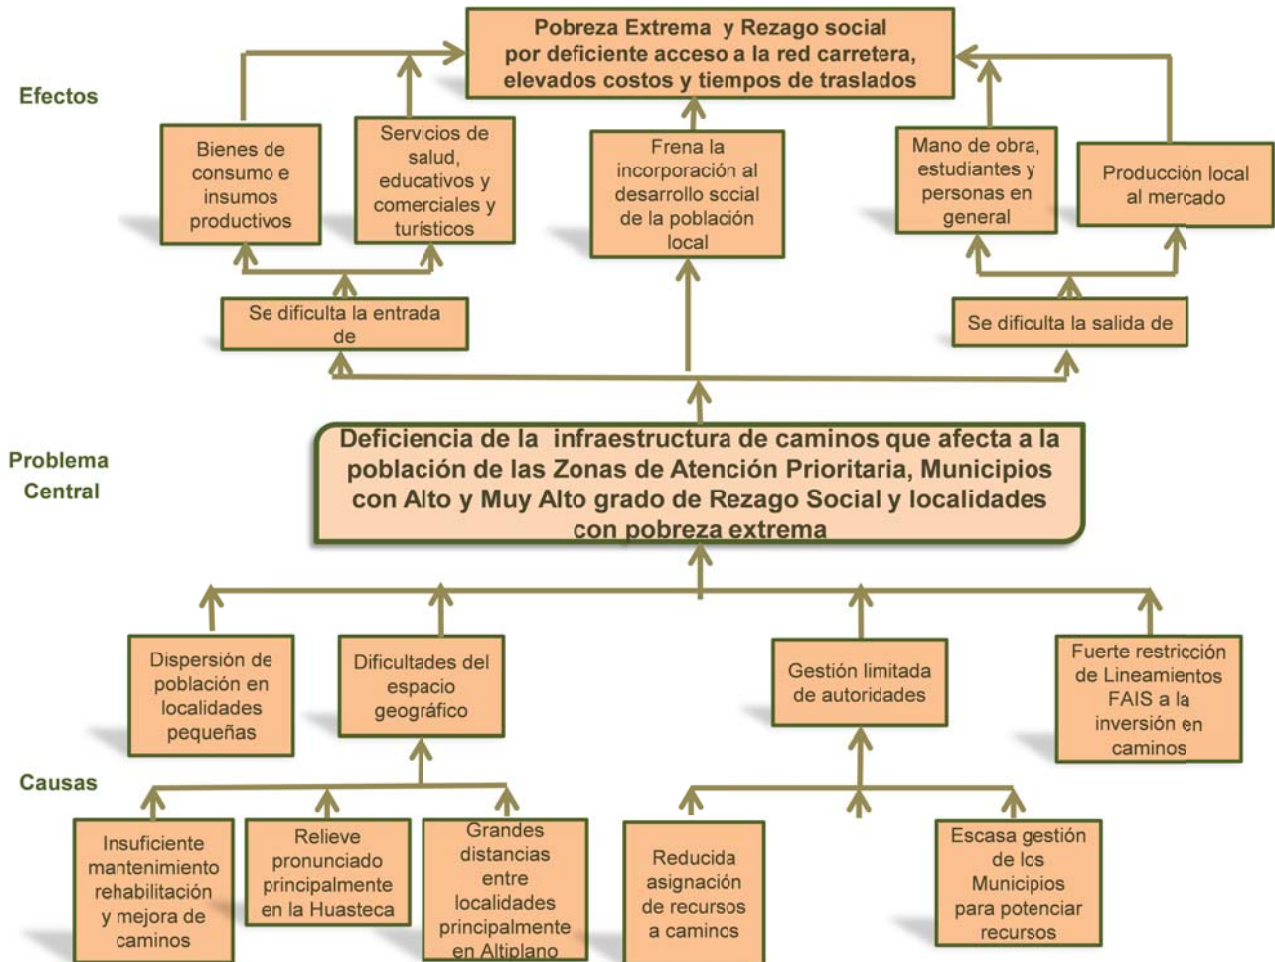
Efectos

Pobreza Extrema y Rezago social por deficiente acceso a la red carretera, elevados costos y tiempos de traslados

Bienes de consumo e insumos productivos

Servicios de salud, educativos y comerciales y turísticos

Frena la incorporación al desarrollo social de la población local

Mano de obra, estudiantes y personas en general

Producción local al mercado

Se dificulta la entrada de

Se dificulta la salida de

Problema Central

Deficiencia de la infraestructura de caminos que afecta a la población de las Zonas de Atención Prioritaria, Municipios con Alto y Muy Alto grado de Rezago Social y localidades con pobreza extrema

Dispersión de población en localidades pequeñas

Dificultades del espacio geográfico

Gestión limitada de autoridades

Fuerte restricción de Lineamientos FAIS a la inversión en caminos

Causas

Insuficiente mantenimiento rehabilitación y mejora de caminos

Relieve pronunciado principalmente en la Huasteca

Grandes distancias entre localidades principalmente en Altiplano

Reducida asignación de recursos a caminos

Escasa gestión de los Municipios para potenciar recursos